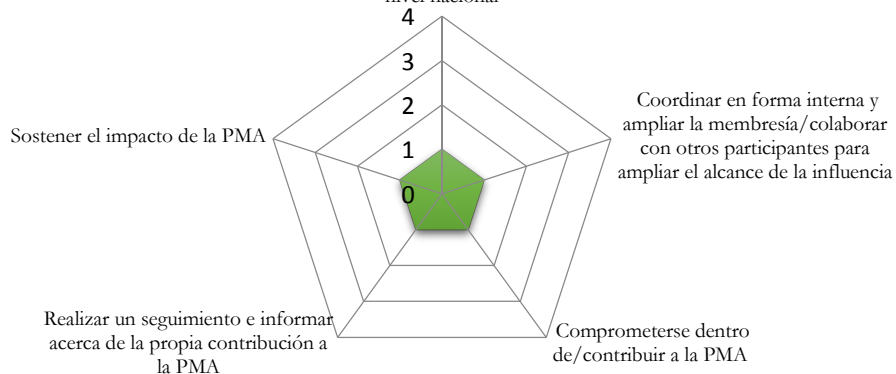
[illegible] nivel nacional

4

3

2

1

0

Coordinar en forma interna y ampliar la membresía/colaborar con otros participantes para ampliar el alcance de la influencia

Comprometerse dentro de/contribuir a la PMA

Realizar un seguimiento e informar acerca de la propia contribución a la PMA

Sostener el impacto de la PMA